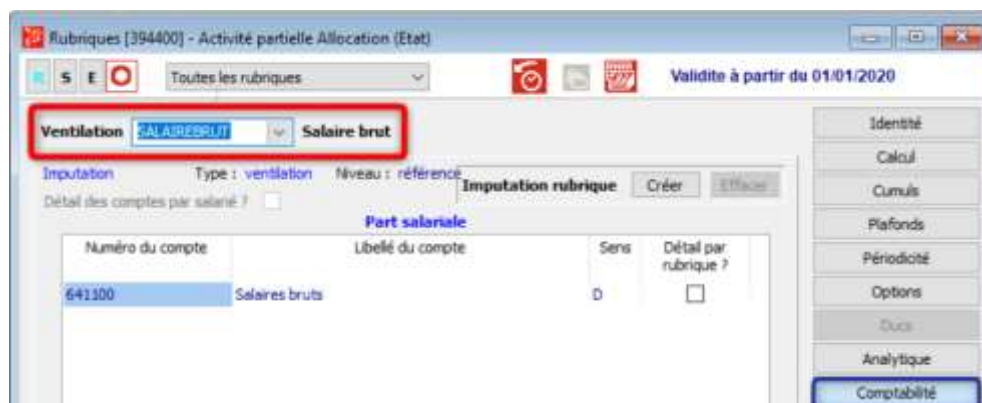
Rubriques [394400] - Activité partielle Allocation (Etat)

R S E

Toutes les rubriques

Validite à partir du 01/01/2020

Ventilation SALAIREBRUT Salaire brut

Imputation Type : ventilation Niveau : référence

Détail des comptes par salarié ?

Imputation rubrique Créer Effacer

Part salariale

| Numéro du compte | Libellé du compte | Sens | Détail par rubrique ? |
|---|---|---|---|
| 641100 | Salaires bruts | D | ☐ |

Identité
Calcul
Cumuls
Plafonds
Périodicité
Options
Ducs
Analytique
Comptabilité